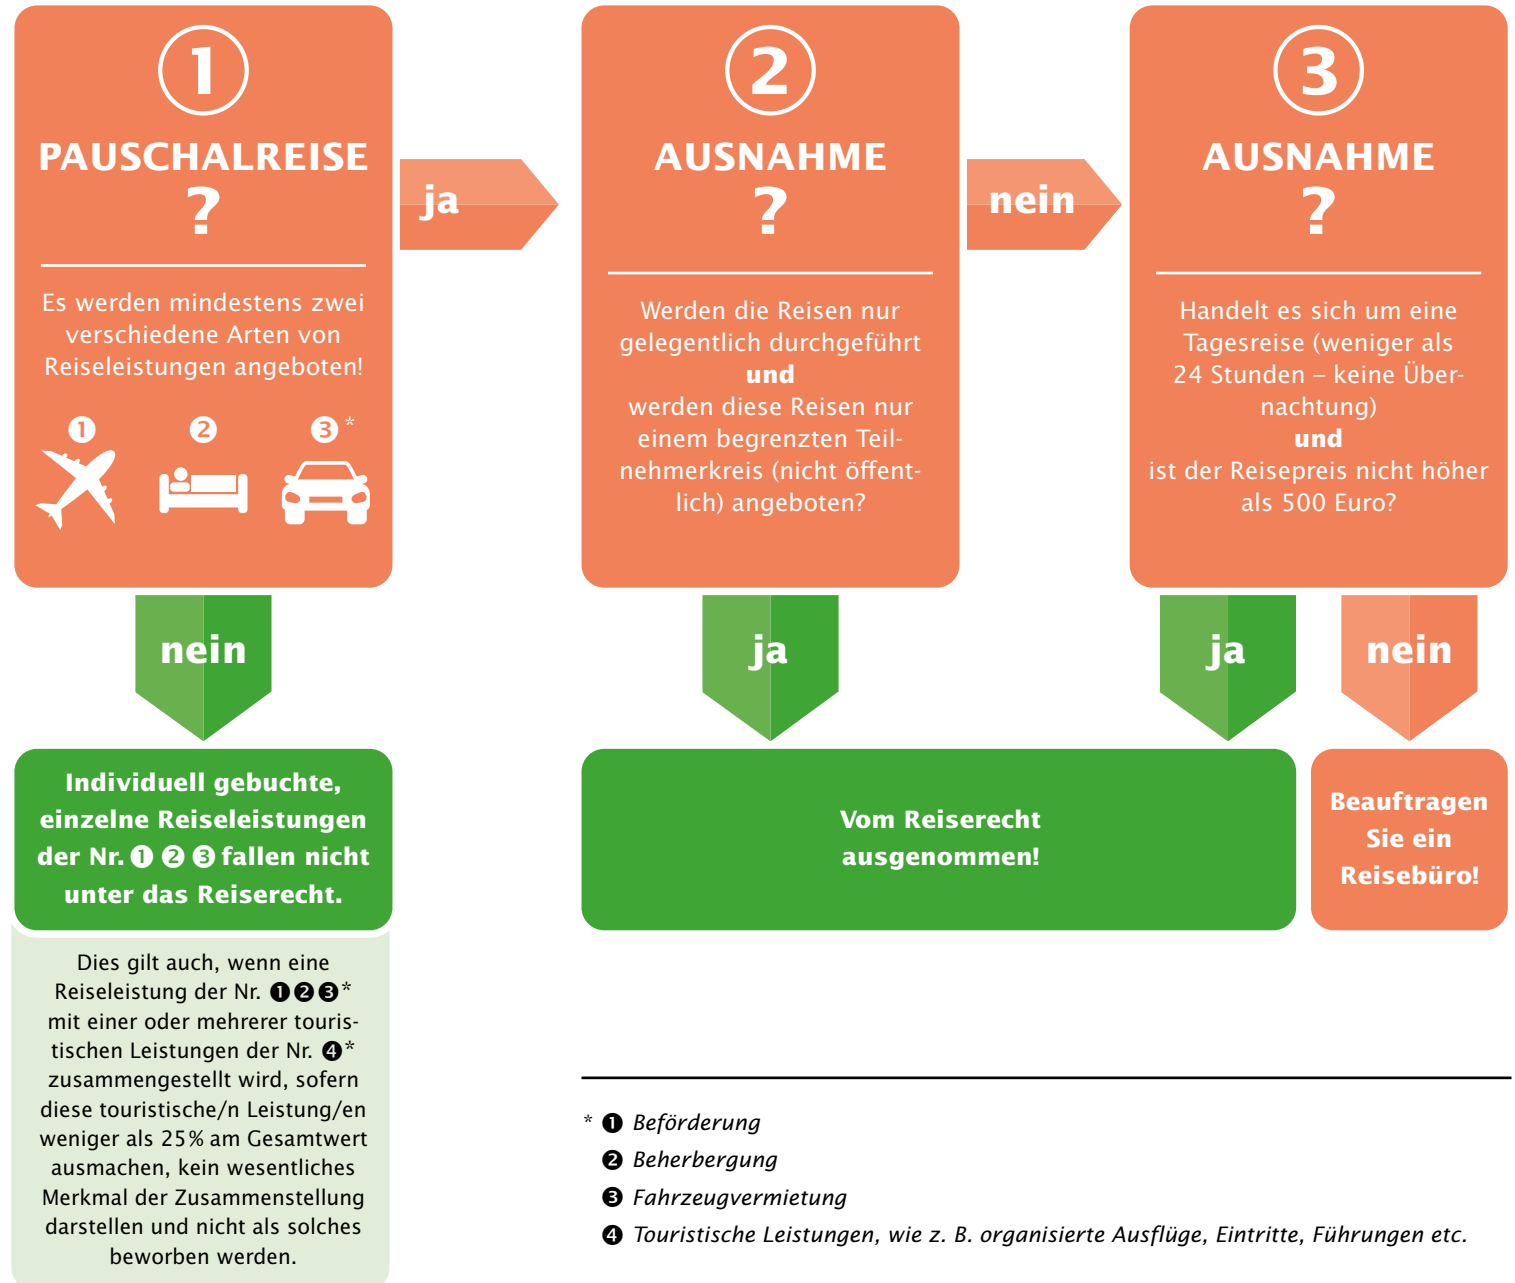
1
PAUSCHALREISE
?

Es werden mindestens zwei verschiedene Arten von Reiseleistungen angeboten!

❶ ❷ ❸*

ja

2
AUSNAHME
?

Werden die Reisen nur gelegentlich durchgeführt
und
werden diese Reisen nur einem begrenzten Teilnehmerkreis (nicht öffentlich) angeboten?

nein

3
AUSNAHME
?

Handelt es sich um eine Tagesreise (weniger als 24 Stunden – keine Übernachtung)
und
ist der Reisepreis nicht höher als 500 Euro?

nein

Individuell gebuchte, einzelne Reiseleistungen der Nr. ❶ ❷ ❸ fallen nicht unter das Reiserecht.

Dies gilt auch, wenn eine Reiseleistung der Nr. ❶❷❸* mit einer oder mehrerer touristischen Leistungen der Nr. ❹* zusammengestellt wird, sofern diese touristische/n Leistung/en weniger als 25% am Gesamtwert ausmachen, kein wesentliches Merkmal der Zusammenstellung darstellen und nicht als solches beworben werden.

ja

ja

nein

Vom Reiserecht ausgenommen!

Beauftragen Sie ein Reisebüro!

* ❶ Beförderung
❷ Beherbergung
❸ Fahrzeugvermietung
❹ Touristische Leistungen, wie z. B. organisierte Ausflüge, Eintritte, Führungen etc.